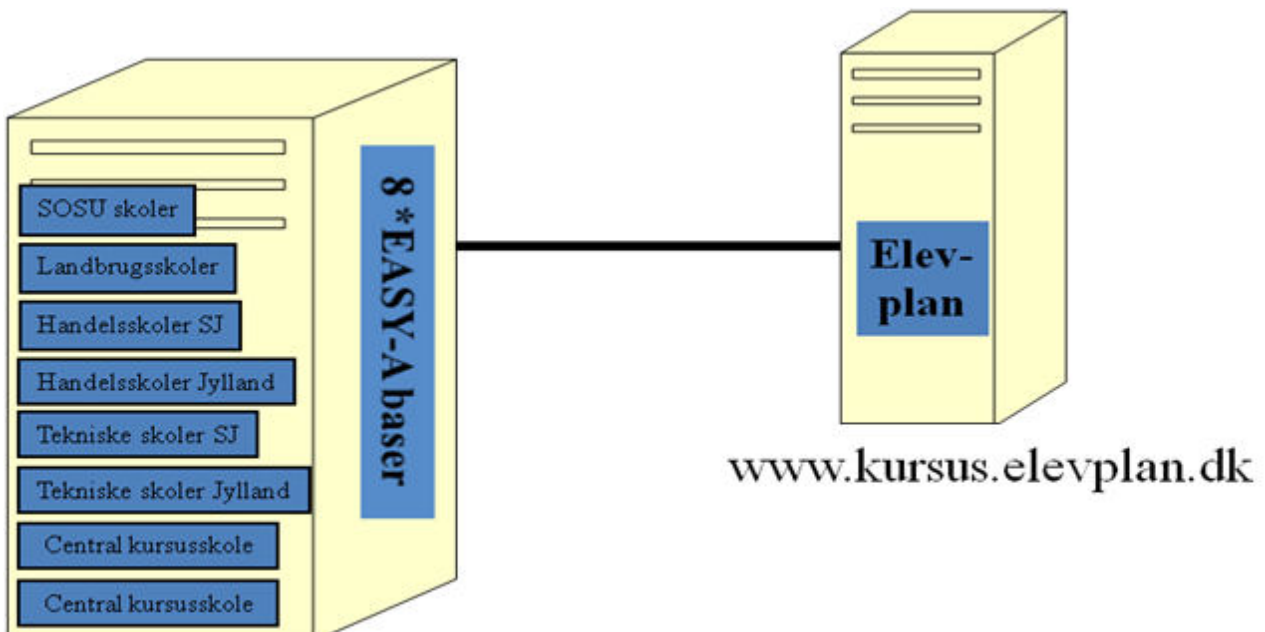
SOSU skoler

Landbrugsskoler

Handelsskoler SJ

Handelsskoler Jylland

Tekniske skoler SJ

Tekniske skoler Jylland

Central kursusskole

Central kursusskole

8 *EASY-A baser

Elev-plan

www.kursus.elevplan.dk